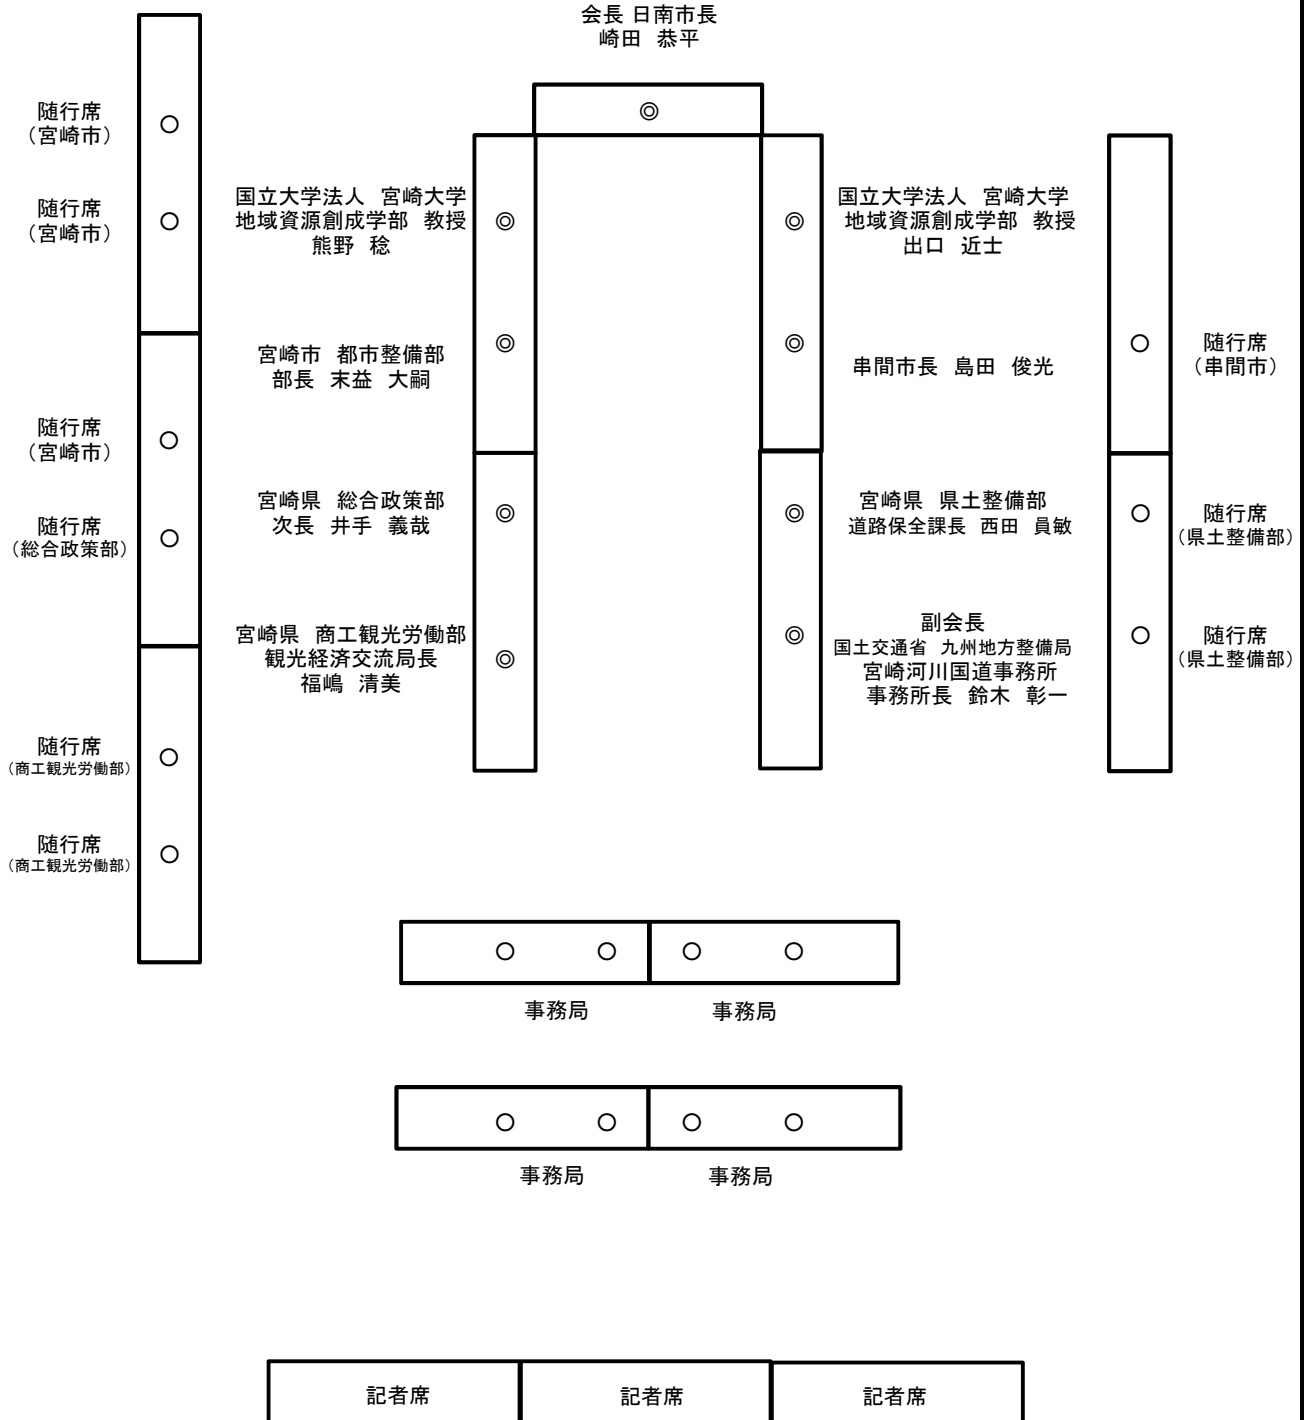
会長 日南市長
崎田 恭平

◎

随行席
（宮崎市）
○

随行席
（宮崎市）
○

国立大学法人 宮崎大学
地域資源創成学部 教授
熊野 稔
◎

◎
国立大学法人 宮崎大学
地域資源創成学部 教授
出口 近士

宮崎市 都市整備部
部長 末益 大嗣
◎

◎
串間市長 島田 俊光

○
随行席
（串間市）

随行席
（宮崎市）
○

随行席
（総合政策部）
○

宮崎県 総合政策部
次長 井手 義哉
◎

◎
宮崎県 県土整備部
道路保全課長 西田 員敏

○
随行席
（県土整備部）

宮崎県 商工観光労働部
観光経済交流局長
福嶋 清美
◎

◎
副会長
国土交通省 九州地方整備局
宮崎河川国道事務所
事務所長 鈴木 彰一

○
随行席
（県土整備部）

随行席
（商工観光労働部）
○

随行席
（商工観光労働部）
○

○ ○ ○ ○
事務局 事務局

○ ○ ○ ○
事務局 事務局

記者席 記者席 記者席